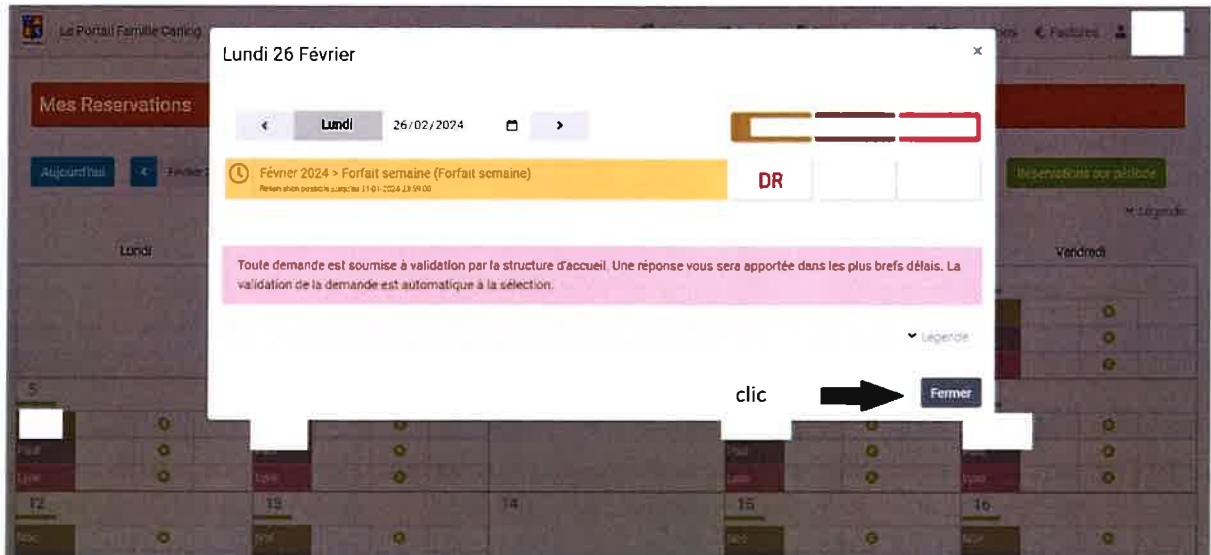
Le Portail Famille Carling

Factures

Mes Reservations

Aujourd'hui

Février

Réservations sur période

Légende

Lundi

Vendredi

Lundi 26 Février

×

Lundi 26/02/2024

Févner 2024 > Forfait semaine (Forfait semaine)

Réservation possible jusqu'au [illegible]

DR

Toute demande est soumise à validation par la structure d'accueil. Une réponse vous sera apportée dans les plus brefs délais. La validation de la demande est automatique à la sélection.

Légende

clic

Fermer

5

12

13

14

15

16